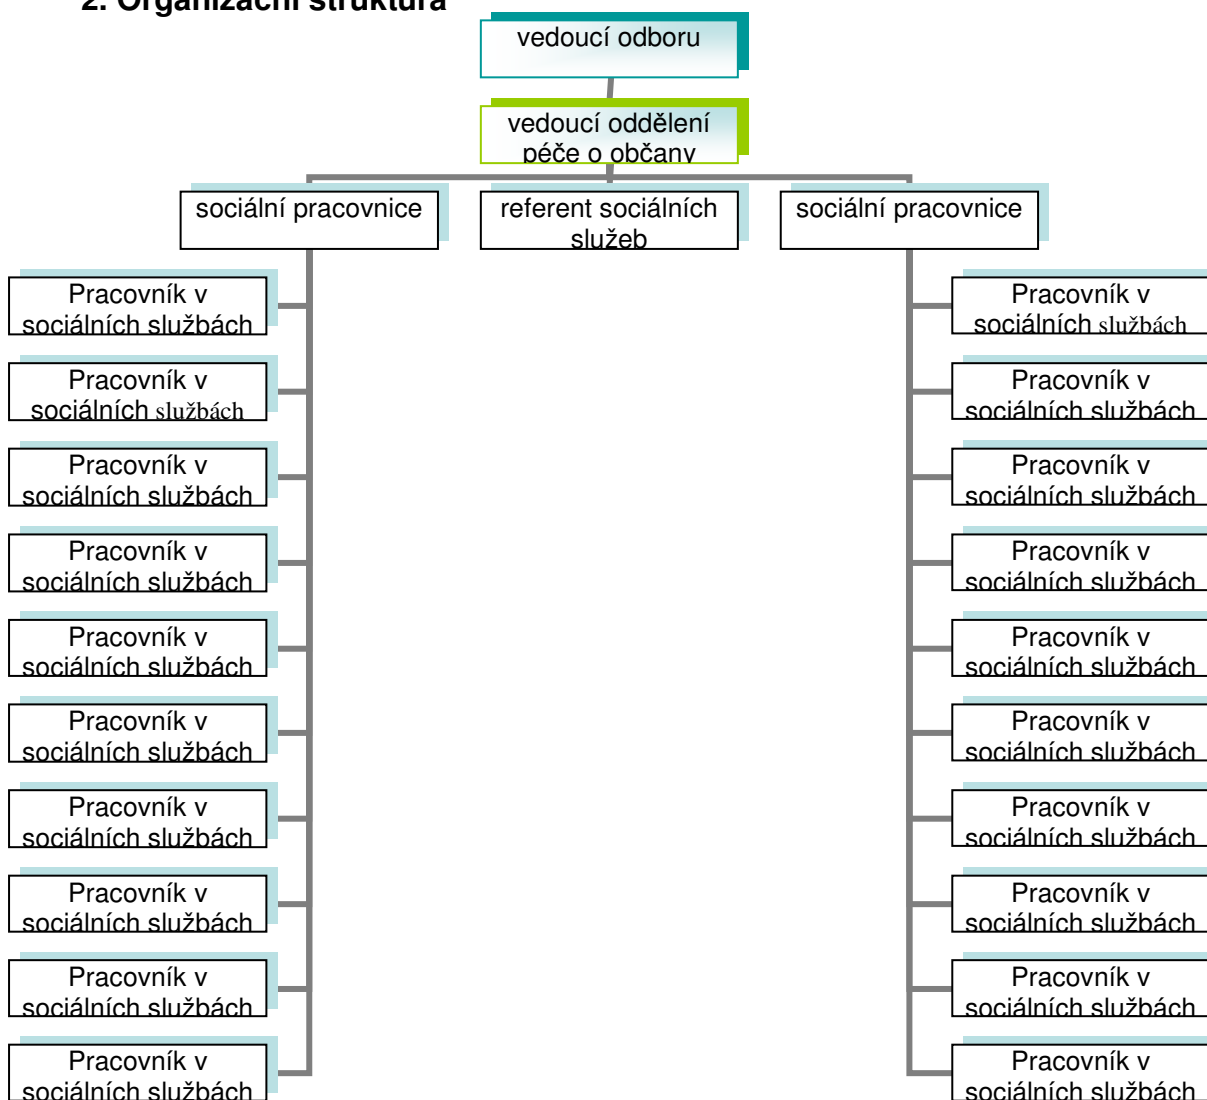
2. Organizační struktura

vedoucí odboru

vedoucí oddělení péče o občany

sociální pracovnice

referent sociálních služeb

sociální pracovnice

Pracovník v sociálních službách

Pracovník v sociálních službách

Pracovník v sociálních službách

Pracovník v sociálních službách

Pracovník v sociálních službách

Pracovník v sociálních službách

Pracovník v sociálních službách

Pracovník v sociálních službách

Pracovník v sociálních službách

Pracovník v sociálních službách

Pracovník v sociálních službách

Pracovník v sociálních službách

Pracovník v sociálních službách

Pracovník v sociálních službách

Pracovník v sociálních službách

Pracovník v sociálních službách

Pracovník v sociálních službách

Pracovník v sociálních službách

Pracovník v sociálních službách

Pracovník v sociálních službách